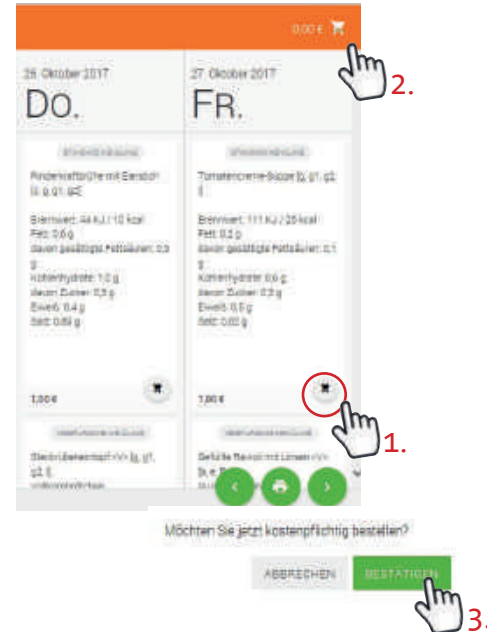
0,00 €

2.

26. Oktober 2017
DO.

27. Oktober 2017
FR.

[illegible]
Rinderkraftbrühe mit Eierstich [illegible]
Brennwert: 44 kJ / 10 kcal
Fett: 0,6 g
davon gesättigte Fettsäuren: 0,3 g
Kohlenhydrate: 1,0 g
davon Zucker: 0,3 g
Eiweiß: 0,4 g
Salz: 0,89 g
1,00 €

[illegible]
Tomatencreme-Suppe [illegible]
Brennwert: 111 kJ / 26 kcal
Fett: 0,2 g
davon gesättigte Fettsäuren: 0,1 g
Kohlenhydrate: 0,6 g
davon Zucker: 0,3 g
Eiweiß: 0,5 g
Salz: 0,02 g
1,00 €

1.

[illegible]
Steckrübeneintopf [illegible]
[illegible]

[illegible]
Gefüllte Ravioli mit Linsen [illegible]

Möchten Sie jetzt kostenpflichtig bestellen?

ABBRECHEN
BESTÄTIGEN

3.